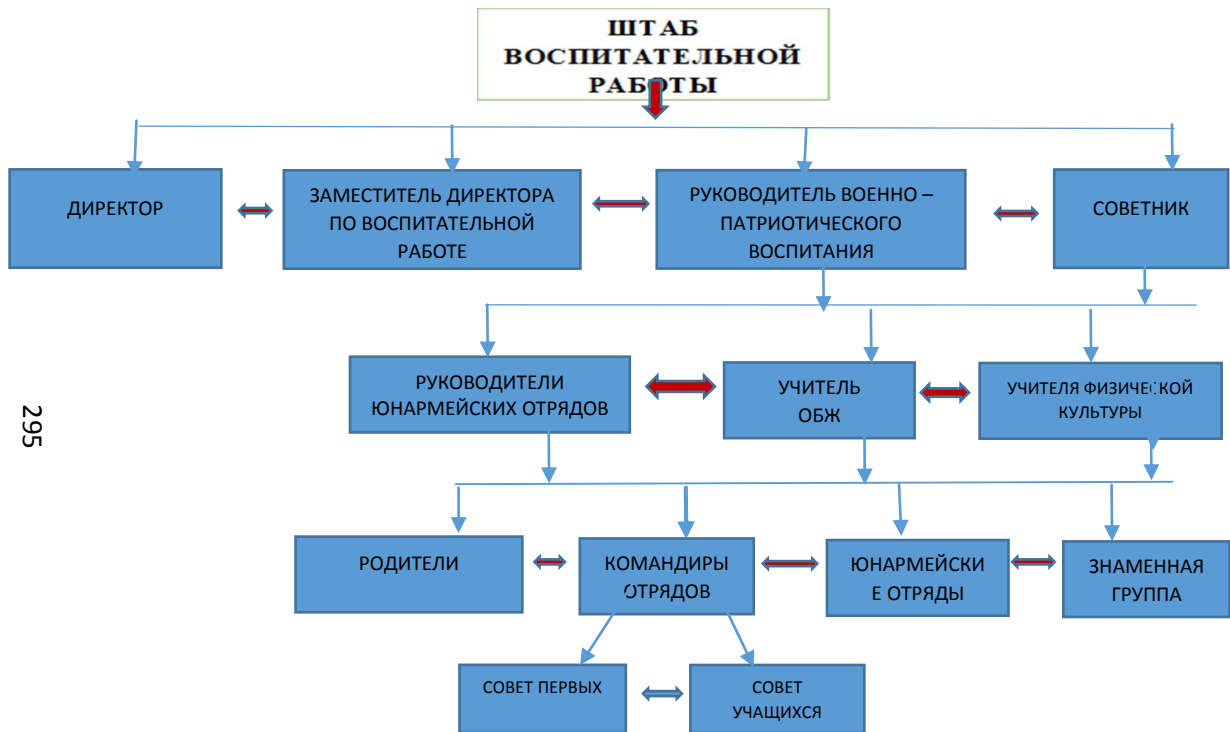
ШТАБ ВОСПИТАТЕЛЬНОЙ РАБОТЫ

ДИРЕКТОР

ЗАМЕСТИТЕЛЬ ДИРЕКТОРА ПО ВОСПИТАТЕЛЬНОЙ РАБОТЕ

РУКОВОДИТЕЛЬ ВОЕННО – ПАТРИОТИЧЕСКОГО ВОСПИТАНИЯ

СОВЕТНИК

295

РУКОВОДИТЕЛИ ЮНАРМЕЙСКИХ ОТРЯДОВ

УЧИТЕЛЬ ОБЖ

УЧИТЕЛЯ ФИЗИЧЕСКОЙ КУЛЬТУРЫ

РОДИТЕЛИ

КОМАНДИРЫ ОТРЯДОВ

ЮНАРМЕЙСКИ Е ОТРЯДЫ

ЗНАМЕННАЯ ГРУППА

СОВЕТ ПЕРВЫХ

СОВЕТ УЧАЩИХСЯ